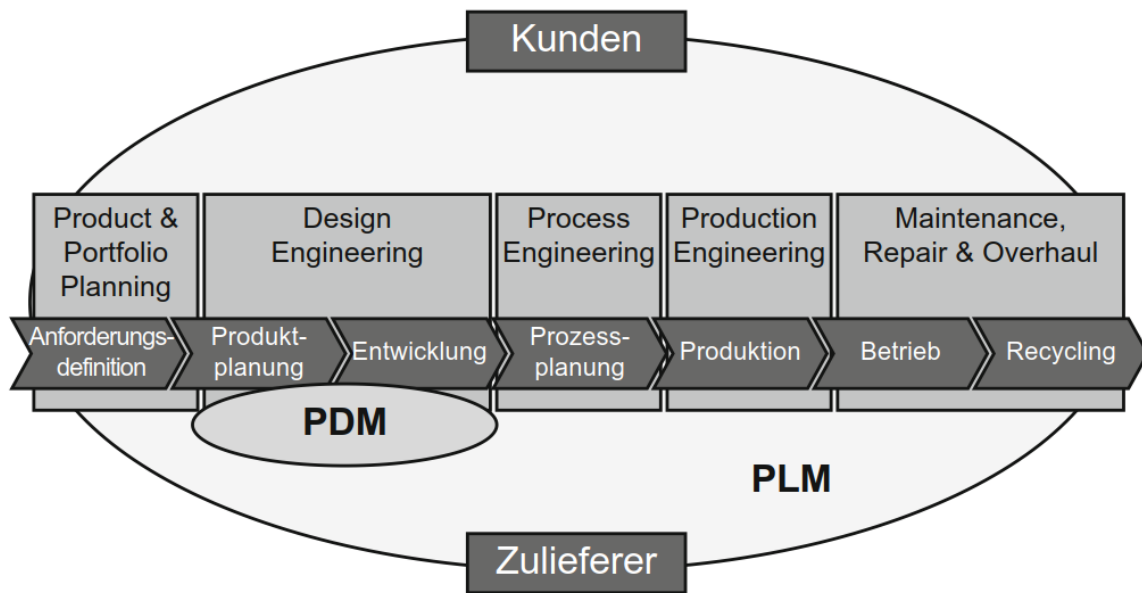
Kunden

Product & Portfolio Planning

Design Engineering

Process Engineering

Production Engineering

Maintenance, Repair & Overhaul

Anforderungsdefinition

Produktplanung

Entwicklung

Prozessplanung

Produktion

Betrieb

Recycling

PDM

PLM

Zulieferer